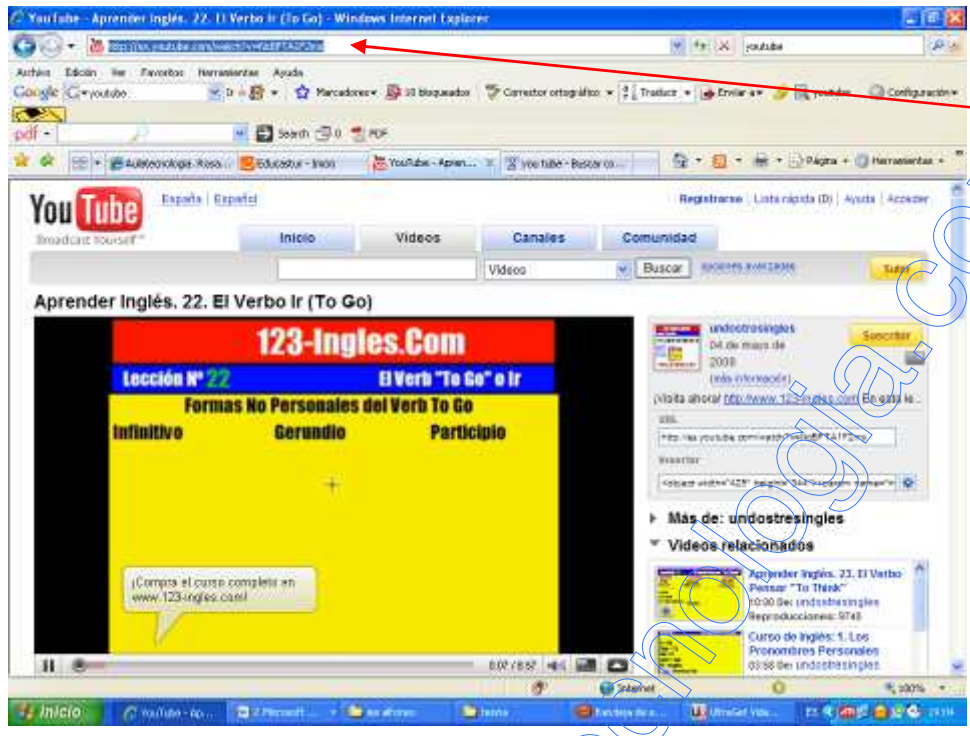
YouTube - Aprender Inglés. 22. El Verbo Ir (To Go) - Windows Internet Explorer

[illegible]

youtube

Archivo Edición Ver Favoritos Herramientas Ayuda

Google youtube Marcadores 10 bloqueados Corrector ortográfico Traducir Enviar a youtube Configuración

pdf Search PDF

Aulatecnologia Rosa... Educastur - Inicio YouTube - Apren... you tube - Buscar co... Página Herramientas

YouTube Broadcast Yourself™

España | Español

Registrarse | Lista rápida (0) | Ayuda | Acceder

Inicio Videos Canales Comunidad

Vídeos Buscar opciones avanzadas Subir

Aprender Inglés. 22. El Verbo Ir (To Go)

123-Ingles.Com

Lección Nº 22 El Verb "To Go" o Ir

Formas No Personales del Verb To Go

Infinitivo Gerundio Participio

¡Compra el curso completo en www.123-ingles.com!

0:07 / 8:57

undostresingles
04 de mayo de 2008
(más información)

Suscribirse

¡Visita ahora! http://www.123-ingles.com En esta le...

URL
http://es.youtube.com/watch?v=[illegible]

Insertar
<object width="425" height="344"><param name="movie" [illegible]

Más de: undostresingles

Videos relacionados

Aprender Inglés. 23. El Verbo Pensar "To Think"
10:00 De: undostresingles
Reproducciones: 9748

Curso de Inglés: 1. Los Pronombres Personales
03:58 De: undostresingles

Internet

100%

Inicio YouTube - Ap... 2 Microsoft ... escaforeo textos Bandeja de e... UltraGet Vide... ES 21:14